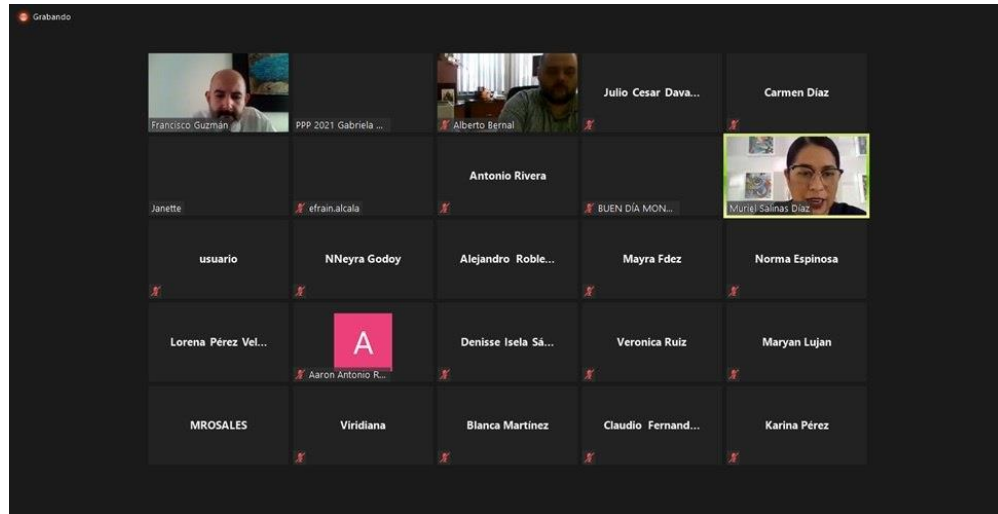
Grabando

Francisco Guzmán

PPP 2021 Gabriela ...

Alberto Bernal

Julio Cesar Dava...

Carmen Díaz

Janette

efrain.alcala

Antonio Rivera

BUEN DÍA MON...

Muriel Salinas Díaz

usuario

NNeyra Godoy

Alejandro Roble...

Mayra Fdez

Norma Espinosa

Lorena Pérez Vel...

A

Aaron Antonio R...

Denisse Isela Sá...

Veronica Ruiz

Maryan Lujan

MROSALES

Viridiana

Blanca Martínez

Claudio Fernand...

Karina Pérez